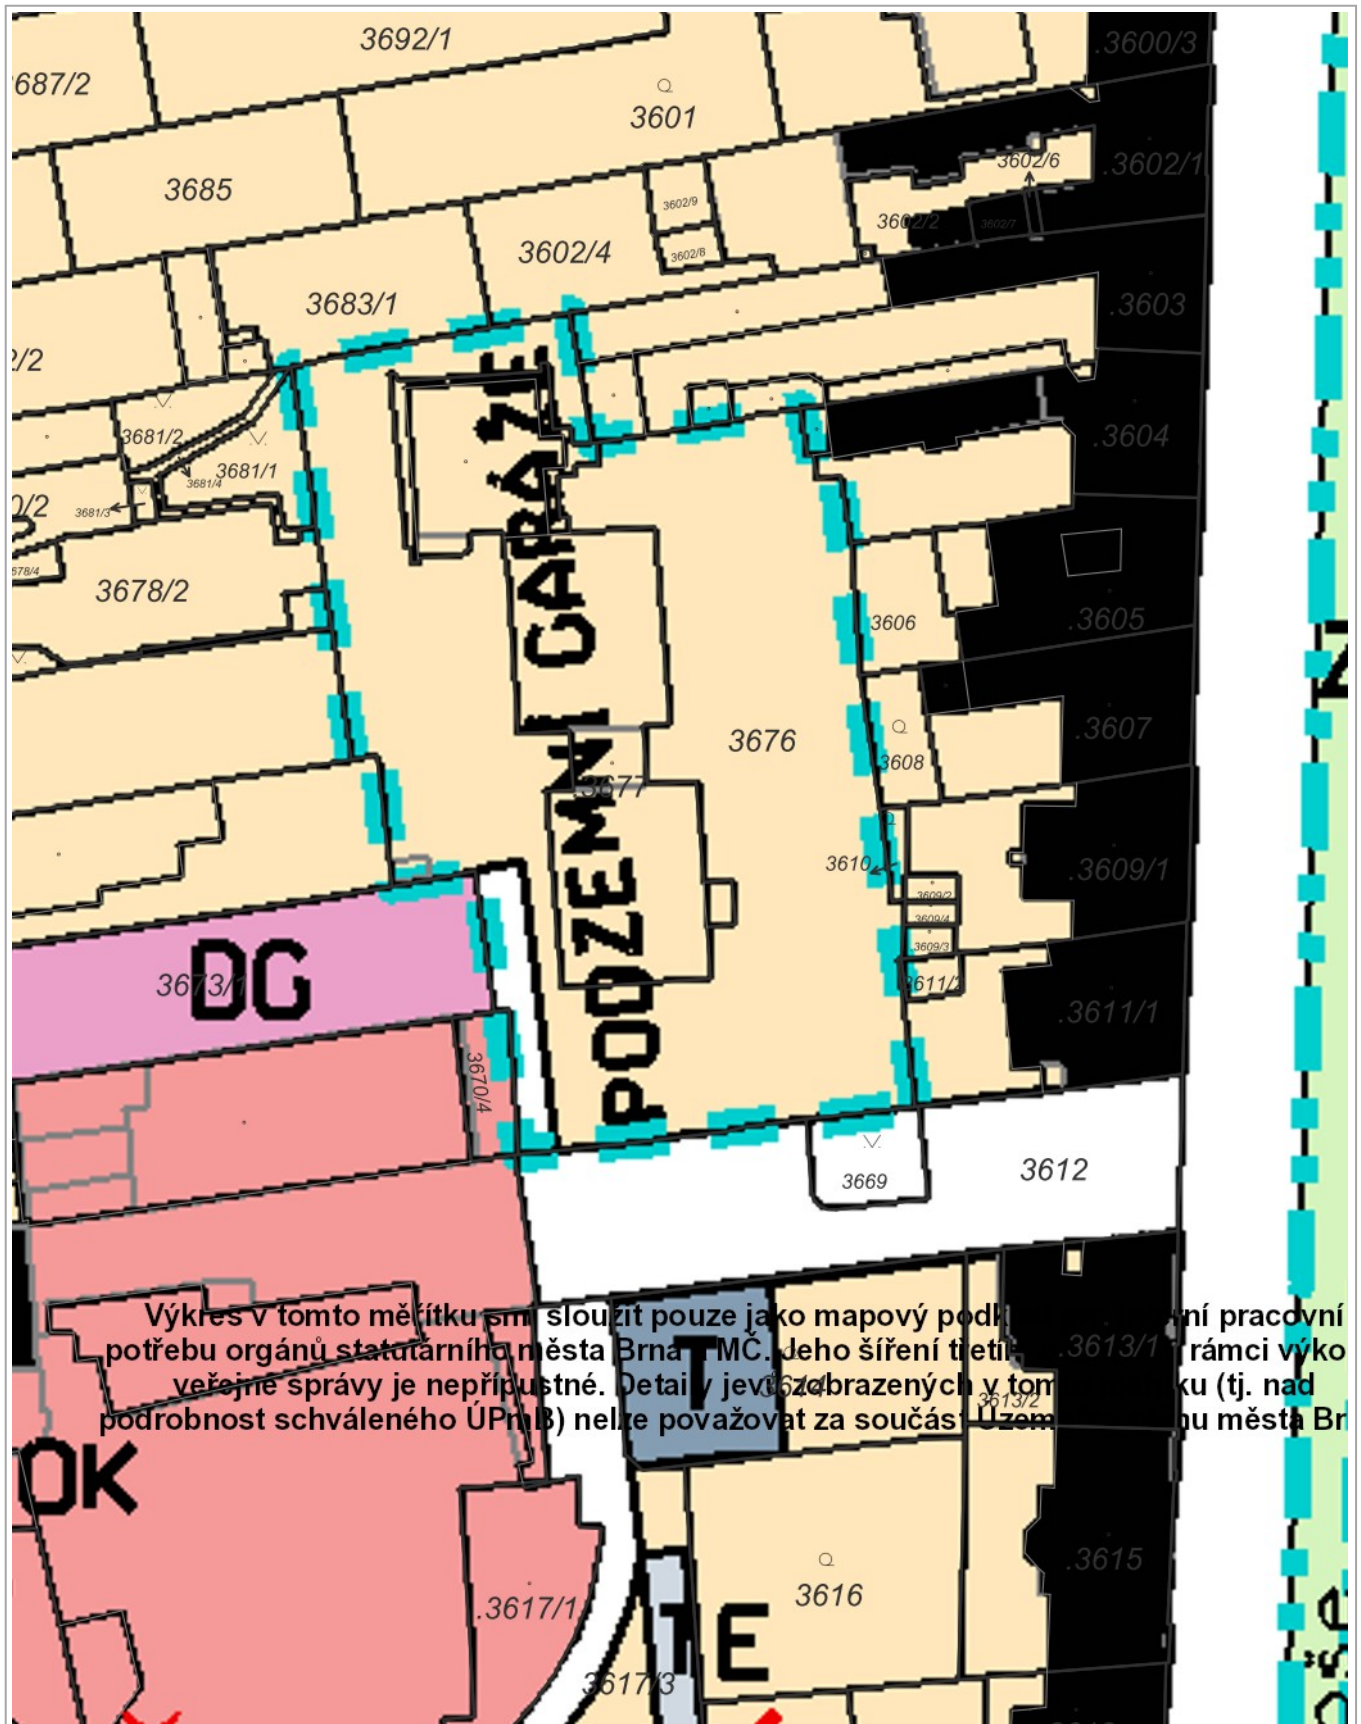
3692/1
3600/3
687/2
3601
3685
3602/6
3602/1
3602/9
3602/2
3602/7
3602/4
3602/8
3683/1
3603
/2
3681/2
3604
3681/1
3681/4
0/2
3681/3
578/4
3678/2
3606
3605
PODZEMNÍ GARÁŽE
3676
3608
3607
3677
3610
3609/1
3609/2
3609/4
3609/3
DG
3673/1
3611/2
3611/1
3670/4
3669
3612
Výkres v tomto měřítku smí sloužit pouze jako mapový pod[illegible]ní pracovní potřebu orgánů statutárního města Brna a MČ. Jeho šíření třetí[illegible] rámci výko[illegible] veřejné správy je nepřípustné. Detaily jevů zobrazených v tom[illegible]ku (tj. nad podrobnost schváleného ÚPmB) nelze považovat za součást Územ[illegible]nu města Br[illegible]
3613/1
T
3614
3613/2
OK
3615
3616
3617/1
TE
3617/3